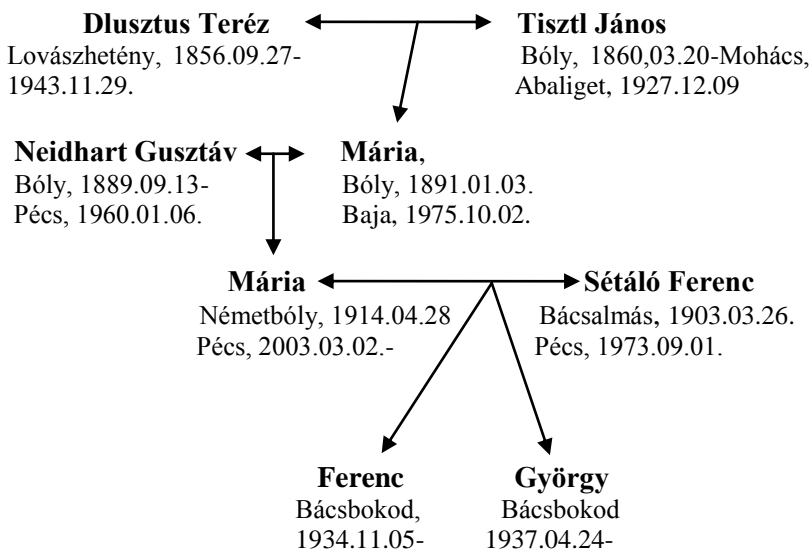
**Dlusztus Teréz**
Lovászhetény, 1856.09.27-1943.11.29.

**Tisztl János**
Bóly, 1860,03.20-Mohács, Abaliget, 1927.12.09

**Neidhart Gusztáv**
Bóly, 1889.09.13-
Pécs, 1960.01.06.

**Mária**,
Bóly, 1891.01.03.
Baja, 1975.10.02.

**Mária**
Németbóly, 1914.04.28
Pécs, 2003.03.02.-

**Sétáló Ferenc**
Bácsalmás, 1903.03.26.
Pécs, 1973.09.01.

**Ferenc**
Bácsbokod,
1934.11.05-

**György**
Bácsbokod
1937.04.24-